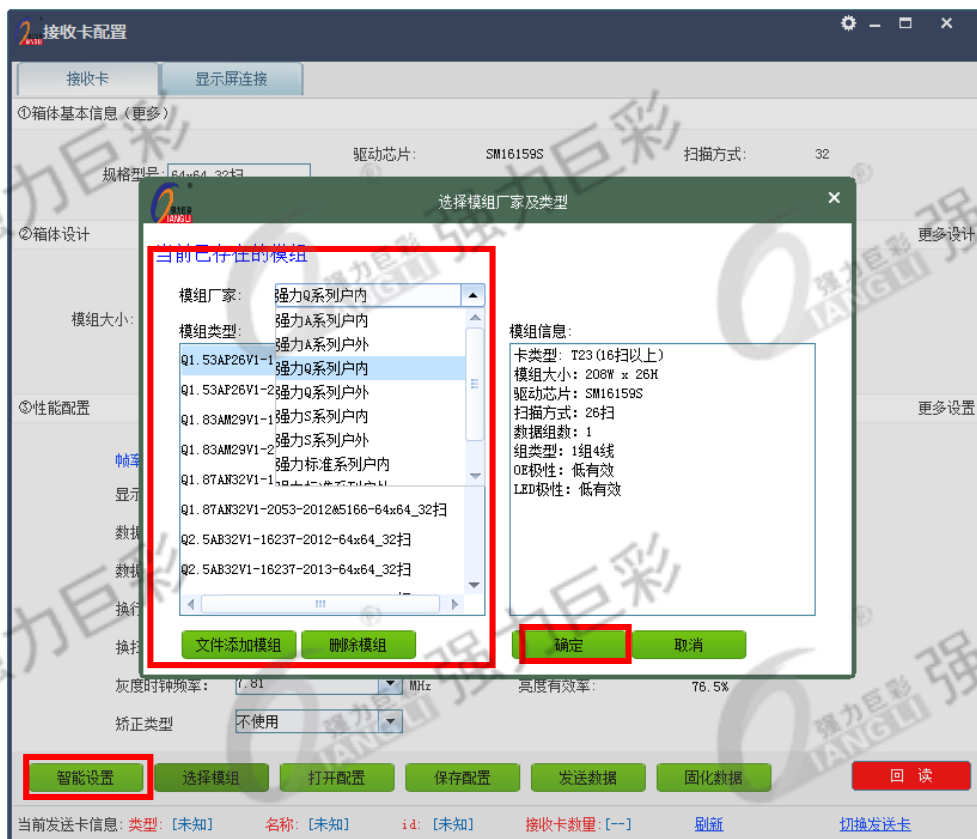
接收卡配置

接收卡 显示屏连接

①箱体基本信息（更多）

规格型号 64x64_32扫 驱动芯片: SM16159S 扫描方式: 32

②箱体设计 更多设计

模组大小:

③性能配置 更多设置

帧率

显示

数据

数据

换行

换扫

灰度时钟频率: 7.81 MHz 亮度有效率: 76.5%

矫正类型 不使用

选择模组厂家及类型

当前已存在的模组

模组厂家: 强力Q系列户内

模组类型:

强力A系列户内
强力A系列户外
强力Q系列户内
强力Q系列户外
强力S系列户内
强力S系列户外
强力标准系列户内
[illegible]

Q1.53AP26V1-1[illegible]
Q1.53AP26V1-2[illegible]
Q1.83AM29V1-1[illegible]
Q1.83AM29V1-2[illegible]
Q1.87AN32V1-1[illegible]
Q1.87AN32V1-2053-2012&5166-64x64_32扫
Q2.5AB32V1-16237-2012-64x64_32扫
Q2.5AB32V1-16237-2013-64x64_32扫

模组信息:

卡类型: T23(16扫以上)
模组大小: 208W x 26H
驱动芯片: SM16159S
扫描方式: 26扫
数据组数: 1
组类型: 1组4线
OE极性: 低有效
LED极性: 低有效

文件添加模组 删除模组 确定 取消

智能设置 选择模组 打开配置 保存配置 发送数据 固化数据 回 读

当前发送卡信息: 类型: [未知] 名称: [未知] id: [未知] 接收卡数量: [--] 刷新 切换发送卡